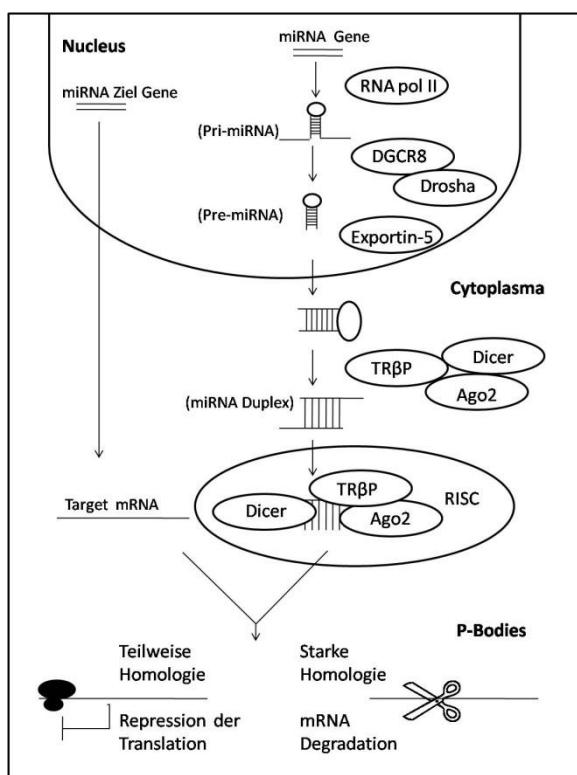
Nucleus

miRNA Gene

miRNA Ziel Gene

RNA pol II

(Pri-miRNA)

DGCR8

Drosha

(Pre-miRNA)

Exportin-5

Cytoplasma

TRβP

Dicer

Ago2

(miRNA Duplex)

Target mRNA

TRβP

Dicer

Ago2

RISC

P-Bodies

Teilweise Homologie

Repression der Translation

Starke Homologie

mRNA Degradation